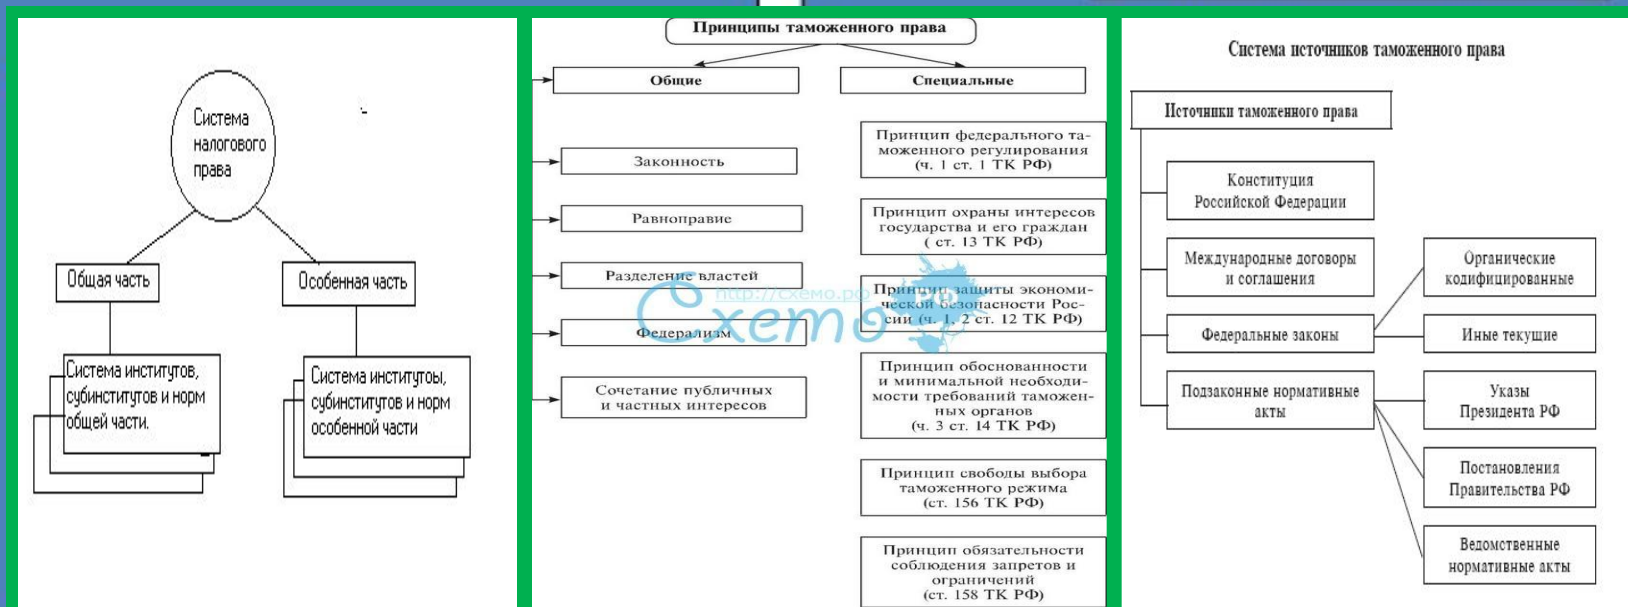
Система налогового права

Общая часть

Особенная часть

Система институтов, субинститутов и норм общей части.

Система институтоы, субинститутов и норм особенной части

Принципы таможенного права

Общие

Специальные

Законность

Равноправие

Разделение властей

Федерализм

Сочетание публичных и частных интересов

Принцип федерального таможенного регулирования (ч. 1 ст. 1 ТК РФ)

Принцип охраны интересов государства и его граждан ( ст. 13 ТК РФ)

Принцип защиты экономической безопасности России (ч. 1, 2 ст. 12 ТК РФ)

Принцип обоснованности и минимальной необходимости требований таможенных органов (ч. 3 ст. 14 ТК РФ)

Принцип свободы выбора таможенного режима (ст. 156 ТК РФ)

Принцип обязательности соблюдения запретов и ограничений (ст. 158 ТК РФ)

http://схемо.рф
схемо

Система источников таможенного права

Источники таможенного права

Конституция Российской Федерации

Международные договоры и соглашения

Федеральные законы

Подзаконные нормативные акты

Органические кодифицированные

Иные текущие

Указы Президента РФ

Постановления Правительства РФ

Ведомственные нормативные акты